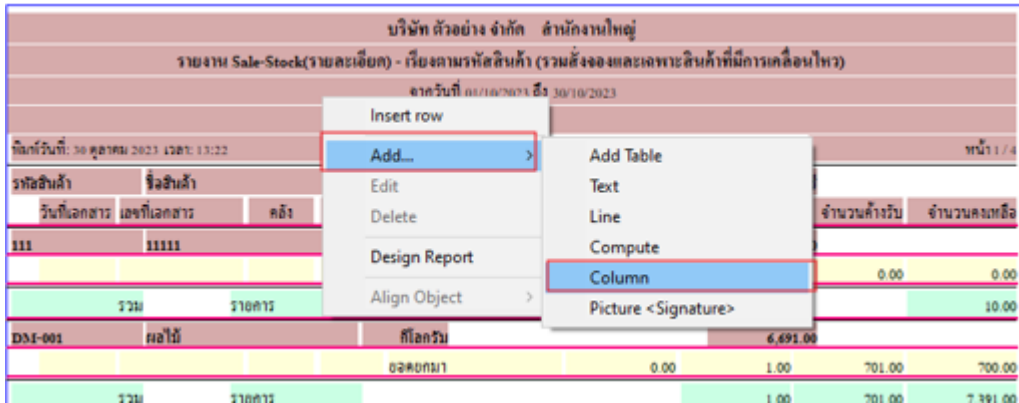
บริษัท ตัวอย่าง จำกัด สำนักงานใหญ่

รายงาน Sale-Stock(รายละเอียด) - เรียงตามรหัสสินค้า (รวมสั่งจองและเฉพาะสินค้าที่มีการเคลื่อนไหว)

จากวันที่ 01/10/2023 ถึง 30/10/2023

พิมพ์วันที่: 30 ตุลาคม 2023 เวลา: 13:22

หน้า 1 / 4

รหัสสินค้า ชื่อสินค้า

วันที่เอกสาร เลขที่เอกสาร คลัง

จำนวนค้างรับ จำนวนคงเหลือ

111 11111

0.00 0.00

รวม รายการ 10.00

DM-001 ผลไม้ กิโลกรัม 6,691.00

ยอดยกมา 0.00 1.00 701.00 700.00

รวม รายการ 1.00 701.00 7,391.00

Insert row

Add...

Edit

Delete

Design Report

Align Object

Add Table

Text

Line

Compute

Column

Picture <Signature>